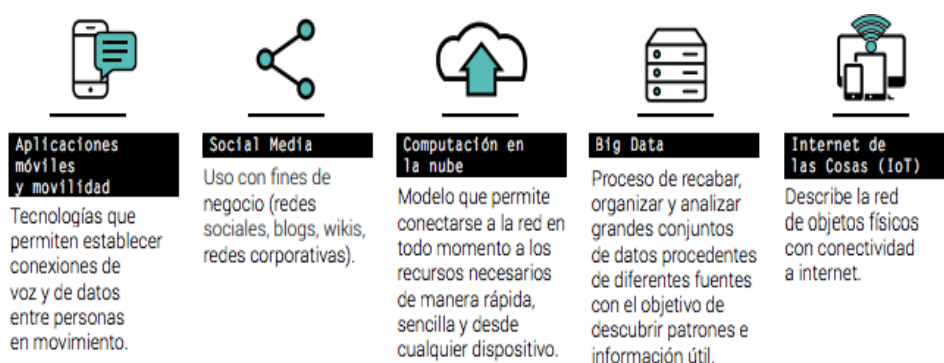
Aplicaciones móviles y movilidad

Tecnologías que permiten establecer conexiones de voz y de datos entre personas en movimiento.

Social Media

Uso con fines de negocio (redes sociales, blogs, wikis, redes corporativas).

Computación en la nube

Modelo que permite conectarse a la red en todo momento a los recursos necesarios de manera rápida, sencilla y desde cualquier dispositivo.

Big Data

Proceso de recabar, organizar y analizar grandes conjuntos de datos procedentes de diferentes fuentes con el objetivo de descubrir patrones e información útil.

Internet de las Cosas (IoT)

Describe la red de objetos físicos con conectividad a internet.